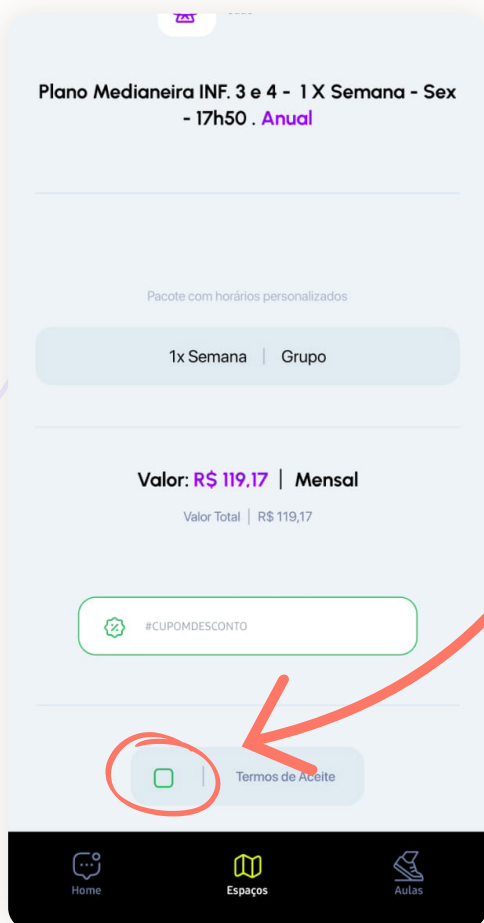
Plano Medianeira INF. 3 e 4 - 1 X Semana - Sex - 17h50 . Anual

Pacote com horários personalizados

1x Semana | Grupo

Valor: R$ 119,17 | Mensal

Valor Total | R$ 119,17

#CUPOMDESCONTO

Termos de Aceite

Home

Espaços

Aulas